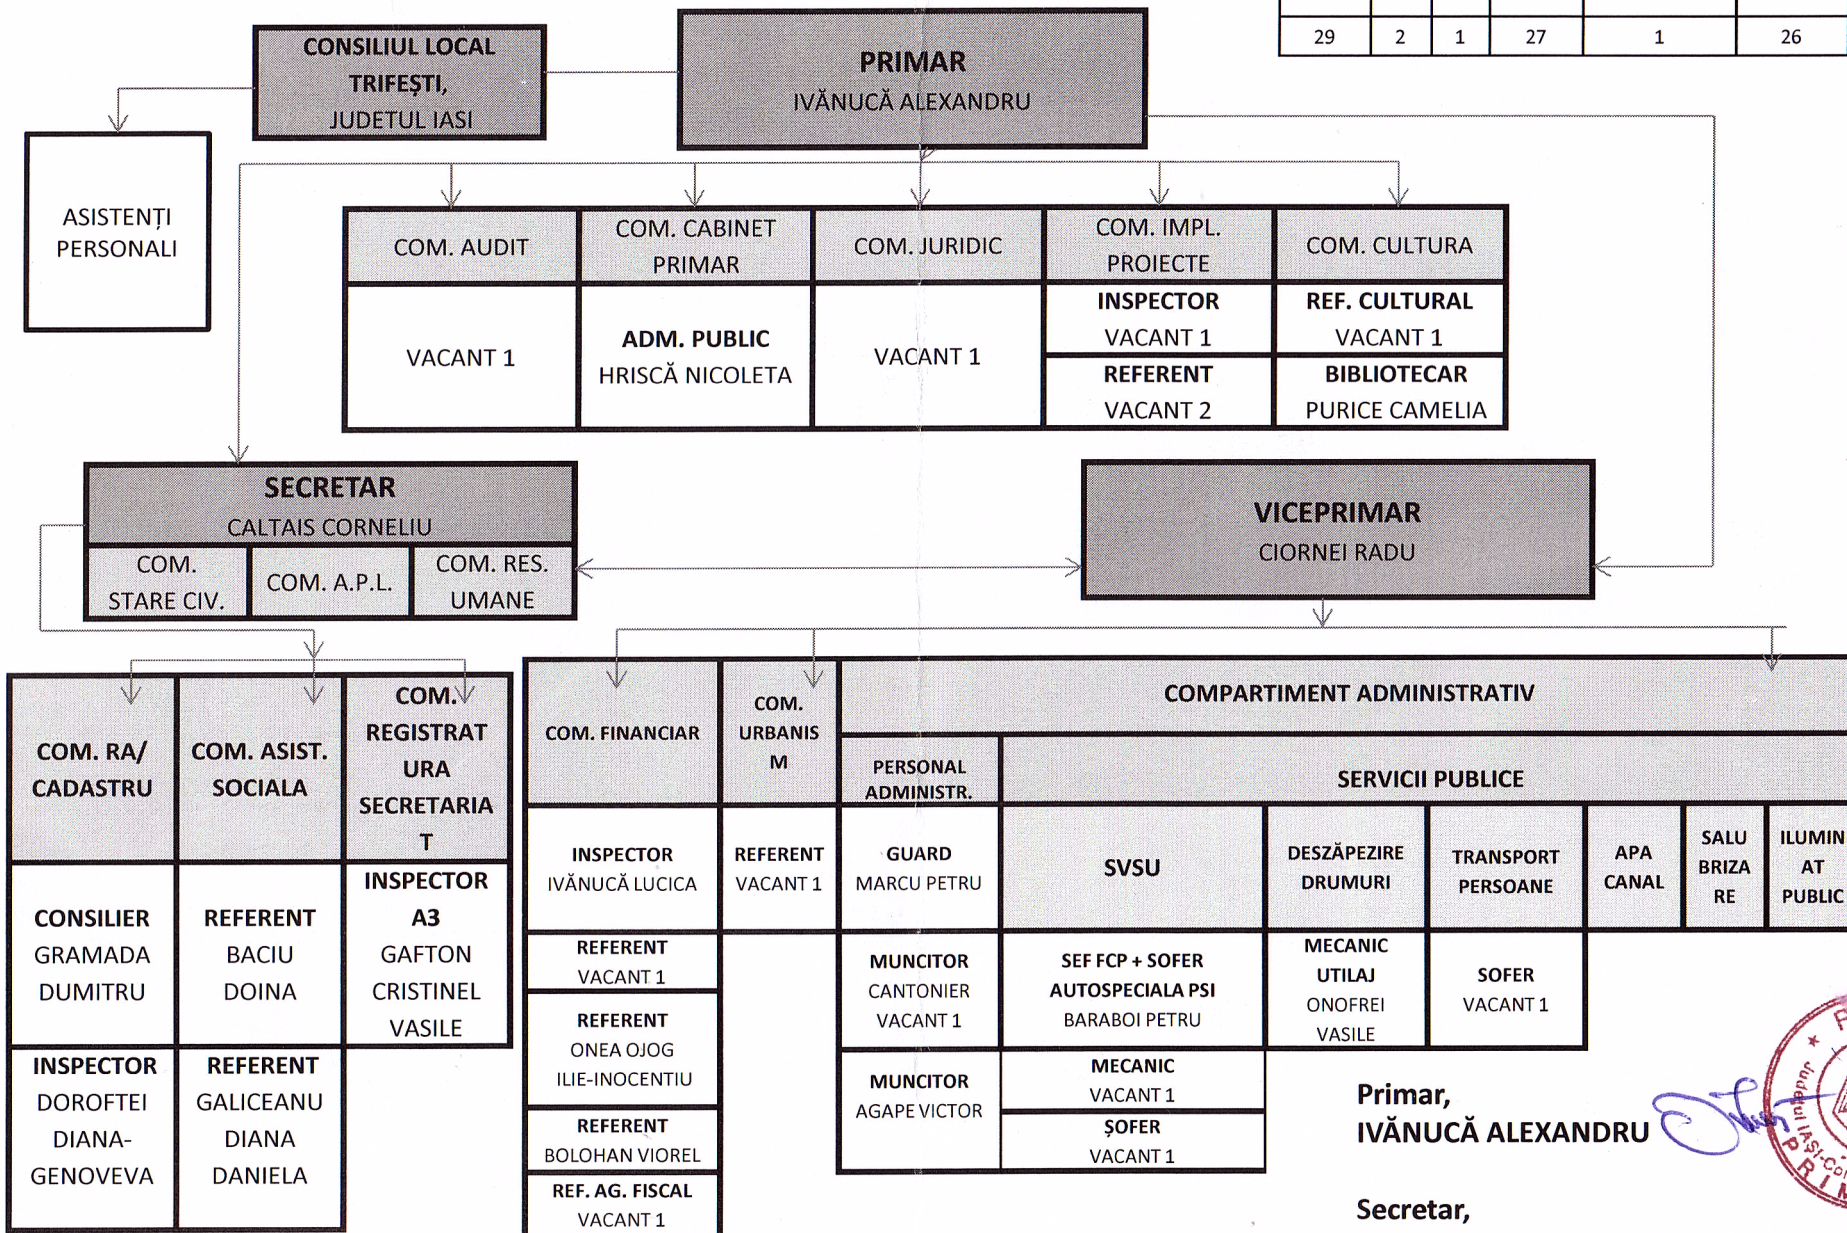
| 29 | 2 | 1 | 27 | 1 | 26 |
|---|---|---|---|---|---|

CONSILIUL LOCAL TRIFEȘTI, JUDETUL IASI

PRIMAR
IVĂNUCĂ ALEXANDRU

ASISTENȚI PERSONALI

COM. AUDIT
VACANT 1

COM. CABINET PRIMAR
ADM. PUBLIC
HRISCĂ NICOLETA

COM. JURIDIC
VACANT 1

COM. IMPL. PROIECTE
INSPECTOR
VACANT 1
REFERENT
VACANT 2

COM. CULTURA
REF. CULTURAL
VACANT 1
BIBLIOTECAR
PURICE CAMELIA

SECRETAR
CALTAIS CORNELIU
COM. STARE CIV.
COM. A.P.L.
COM. RES. UMANE

VICEPRIMAR
CIORNEI RADU

COM. RA/ CADASTRU
CONSILIER
GRAMADA DUMITRU
INSPECTOR
DOROFTEI DIANA-GENOVEVA

COM. ASIST. SOCIALA
REFERENT
BACIU DOINA
REFERENT
GALICEANU DIANA DANIELA

COM. REGISTRATURA SECRETARIAT
INSPECTOR A3
GAFTON CRISTINEL VASILE

COM. FINANCIAR
INSPECTOR
IVĂNUCĂ LUCICA
REFERENT
VACANT 1
REFERENT
ONEA OJOG ILIE-INOCENTIU
REFERENT
BOLOHAN VIOREL
REF. AG. FISCAL
VACANT 1

COM. URBANISM
REFERENT
VACANT 1

COMPARTIMENT ADMINISTRATIV

PERSONAL ADMINISTR.
GUARD
MARCU PETRU
MUNCITOR
CANTONIER
VACANT 1
MUNCITOR
AGAPE VICTOR

SERVICII PUBLICE

SVSU
SEF FCP + SOFER AUTOSPECIALA PSI
BARABOI PETRU
MECANIC
VACANT 1
ȘOFER
VACANT 1

DESZĂPEZIRE DRUMURI
MECANIC UTILAJ
ONOFREI VASILE

TRANSPORT PERSOANE
SOFER
VACANT 1

APA CANAL

SALUBRIZARE

ILUMINAT PUBLIC

Primar,
IVĂNUCĂ ALEXANDRU

Secretar,

Județul IAȘI-Co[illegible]
PRIM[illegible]